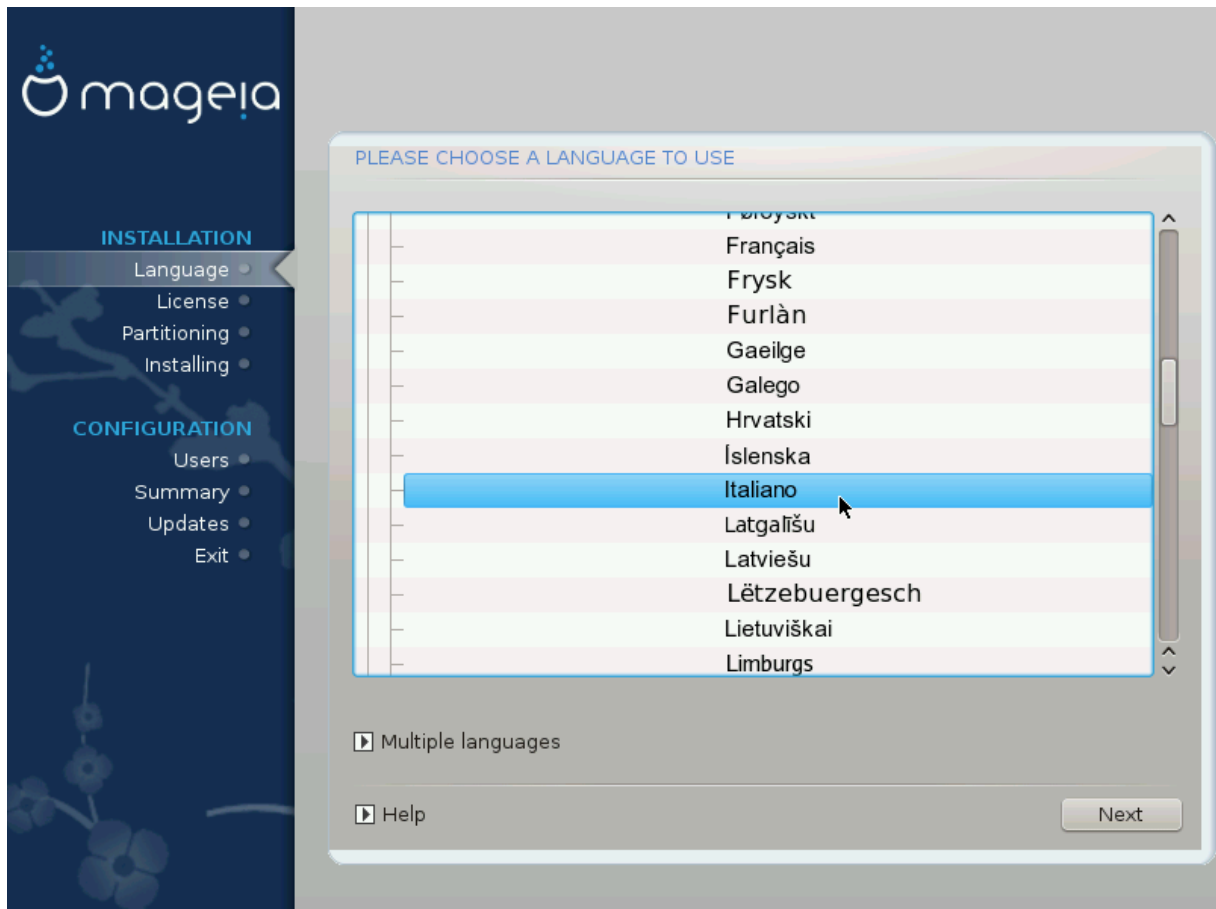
mageia

INSTALLATION
Language
License
Partitioning
Installing

CONFIGURATION
Users
Summary
Updates
Exit

PLEASE CHOOSE A LANGUAGE TO USE

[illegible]
Français
Frysk
Furlàn
Gaeilge
Galego
Hrvatski
Íslenska
Italiano
Latgalīšu
Latviešu
Lëtzebuergesch
Lietuviškai
Limburgs

Multiple languages

Help

Next